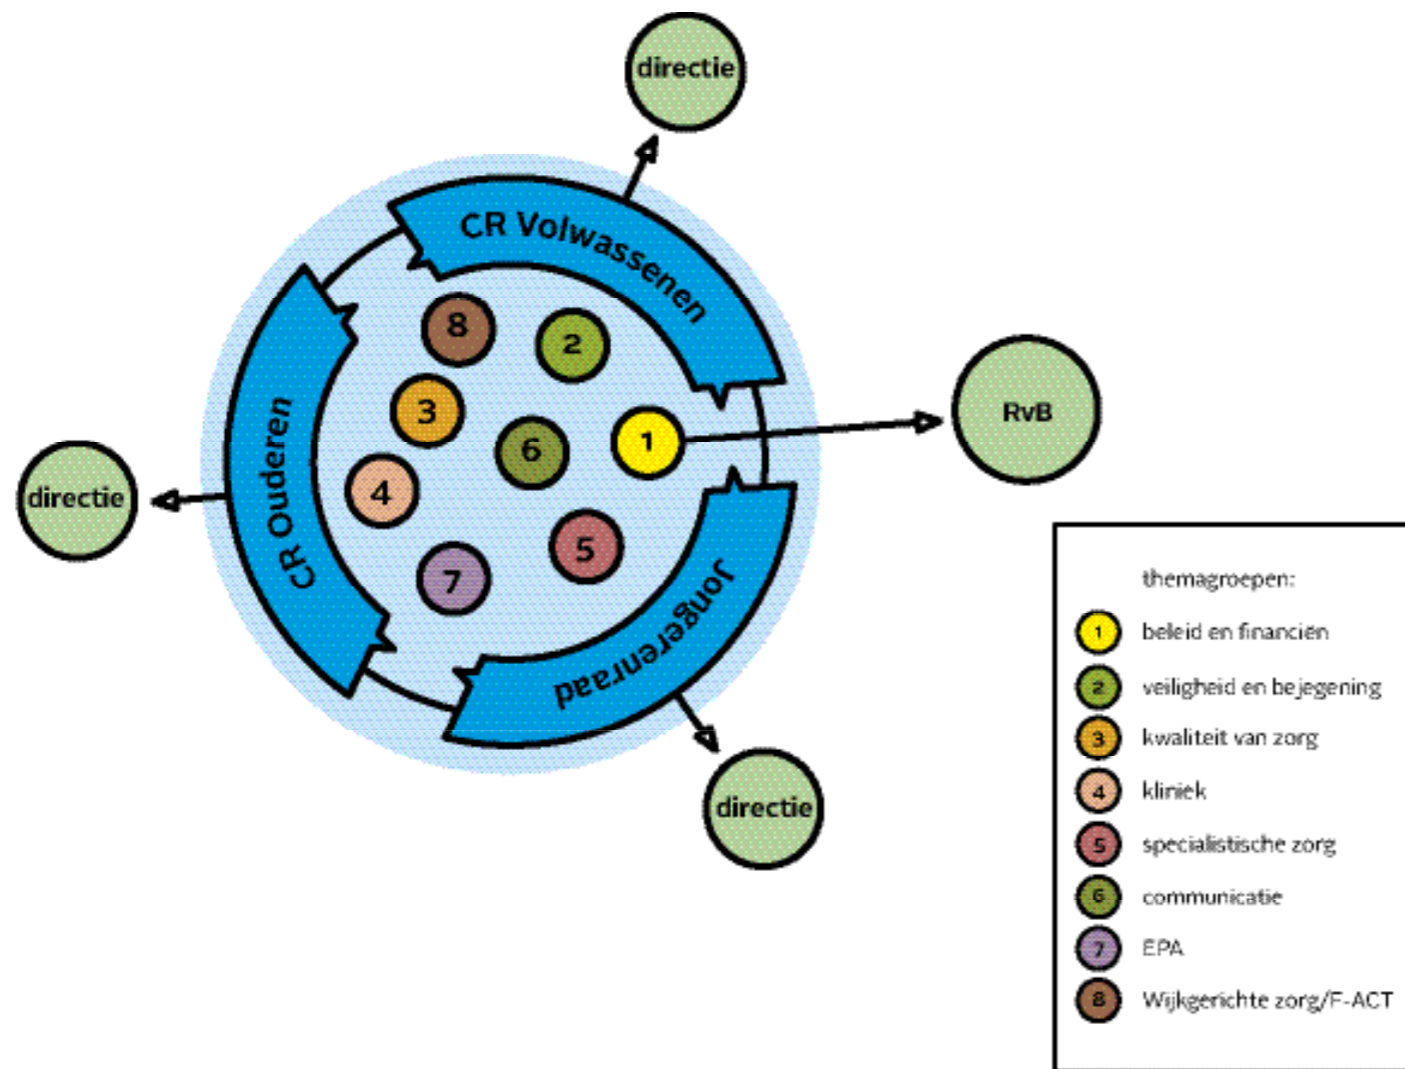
directie

CR Volwassenen

8
2
3
6
1
4
5
7

RvB

directie

CR Ouderen

Jongerenraad

directie

themagroepen:
1 beleid en financiën
2 veiligheid en bejegening
3 kwaliteit van zorg
4 kliniek
5 specialistische zorg
6 communicatie
7 EPA
8 Wijkgerichte zorg/F-ACT